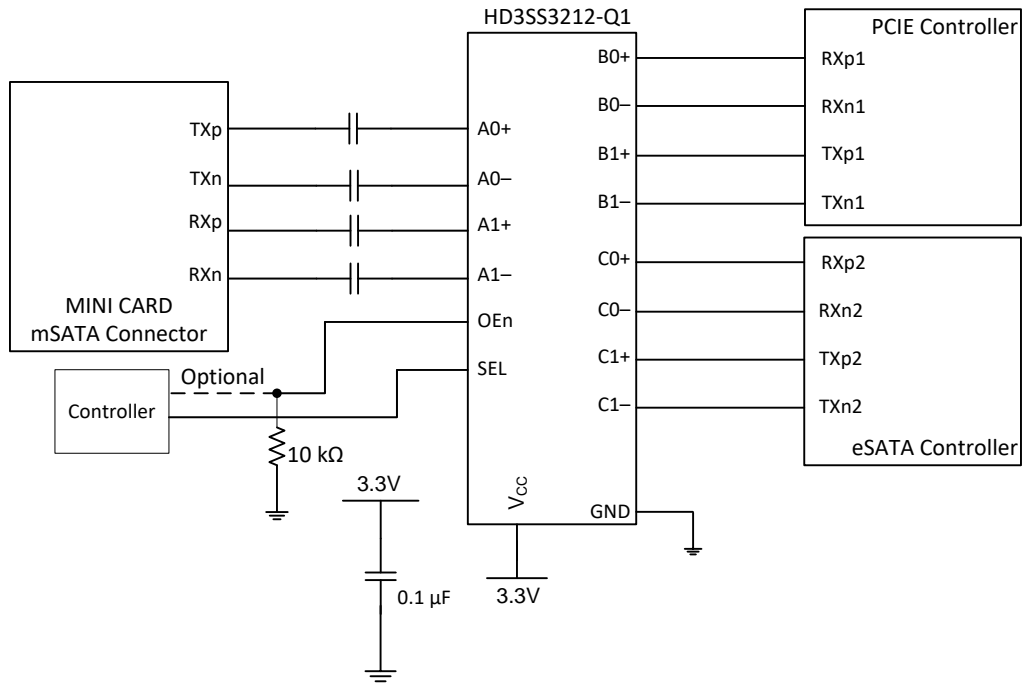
HD3SS3212-Q1

PCIE Controller

MINI CARD
mSATA Connector

TXp
TXn
RXp
RXn

A0+
A0–
A1+
A1–
OEn
SEL

B0+
B0–
B1+
B1–
C0+
C0–
C1+
C1–

RXp1
RXn1
TXp1
TXn1

RXp2
RXn2
TXp2
TXn2

eSATA Controller

Optional

Controller

10 kΩ

3.3V

0.1 µF

$V_{CC}$

GND

3.3V